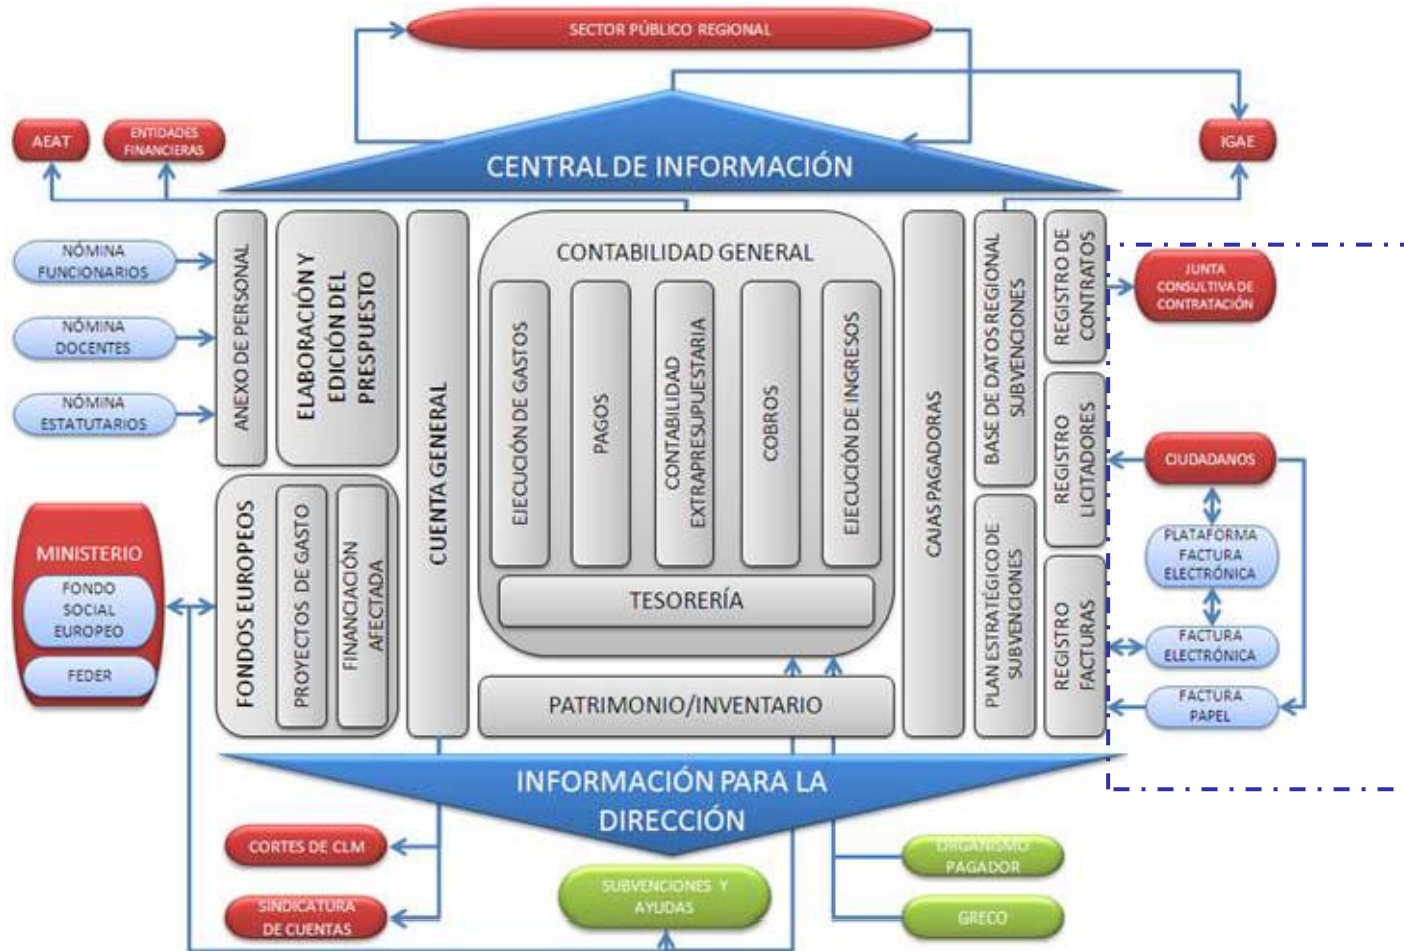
SECTOR PÚBLICO REGIONAL

AEAT

ENTIDADES FINANCIERAS

IGAE

CENTRAL DE INFORMACIÓN

NÓMINA FUNCIONARIOS

NÓMINA DOCENTES

NÓMINA ESTATUTARIOS

ANEXO DE PERSONAL

ELABORACIÓN Y EDICIÓN DEL PRESPUESTO

CUENTA GENERAL

CONTABILIDAD GENERAL

EJECUCIÓN DE GASTOS

PAGOS

CONTABILIDAD EXTRAPRESUPUESTARIA

COBROS

EJECUCIÓN DE INGRESOS

TESORERÍA

CAJAS PAGADORAS

BASE DE DATOS REGIONAL SUBVENCIONES

REGISTRO DE CONTRATOS

JUNTA CONSULTIVA DE CONTRATACIÓN

REGISTRO LICITADORES

CIUDADANOS

PLATAFORMA FACTURA ELECTRÓNICA

MINISTERIO

FONDO SOCIAL EUROPEO

FEDER

FONDOS EUROPEOS

PROYECTOS DE GASTO

FINANCIACIÓN AFECTADA

PLAN ESTRATÉGICO DE SUBVENCIONES

REGISTRO FACTURAS

FACTURA ELECTRÓNICA

FACTURA PAPEL

PATRIMONIO/INVENTARIO

INFORMACIÓN PARA LA DIRECCIÓN

CORTES DE CLM

SINDICATURA DE CUENTAS

SUBVENCIONES Y AYUDAS

ORGANISMO PAGADOR

GRECO